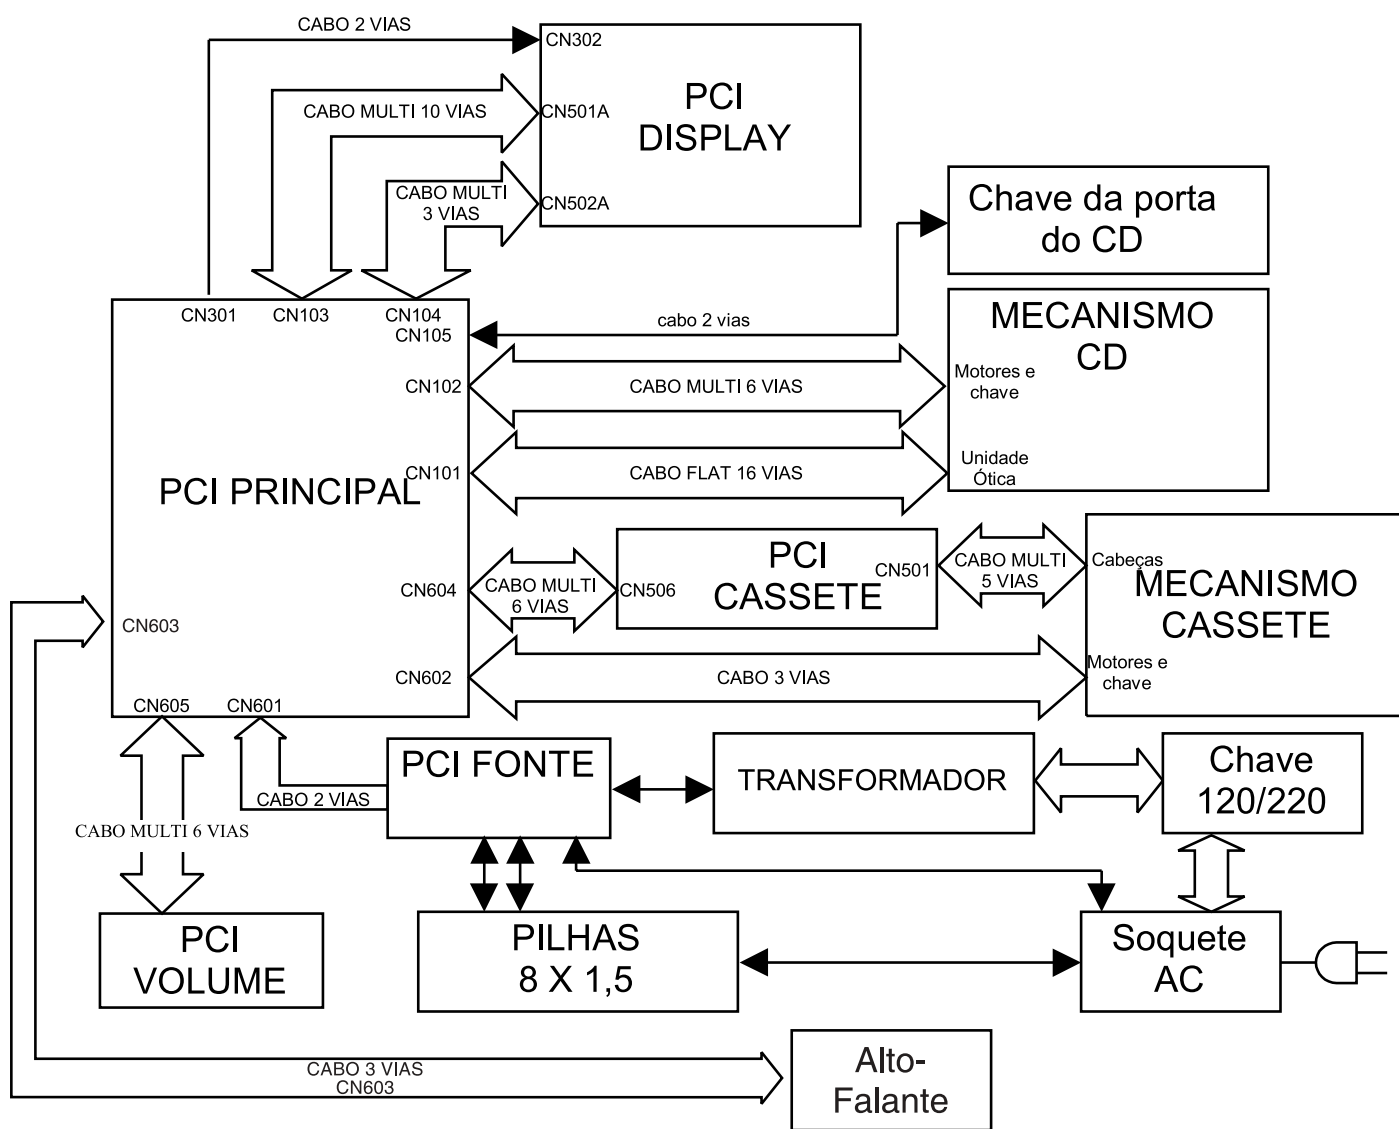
CABO 2 VIAS

CN302

PCI DISPLAY

CABO MULTI 10 VIAS

CN501A

CABO MULTI 3 VIAS

CN502A

Chave da porta do CD

CN301 CN103 CN104

CN105

cabo 2 vias

MECANISMO CD

Motores e chave

CN102

CABO MULTI 6 VIAS

Unidade Ótica

CN101

CABO FLAT 16 VIAS

PCI PRINCIPAL

PCI CASSETE

CN501

CABO MULTI 5 VIAS

Cabeças

MECANISMO CASSETE

CN604

CABO MULTI 6 VIAS

CN506

CN603

Motores e chave

CN602

CABO 3 VIAS

CN605 CN601

PCI FONTE

TRANSFORMADOR

Chave 120/220

CABO 2 VIAS

CABO MULTI 6 VIAS

PCI VOLUME

PILHAS 8 X 1,5

Soquete AC

CABO 3 VIAS

CN603

Alto-Falante